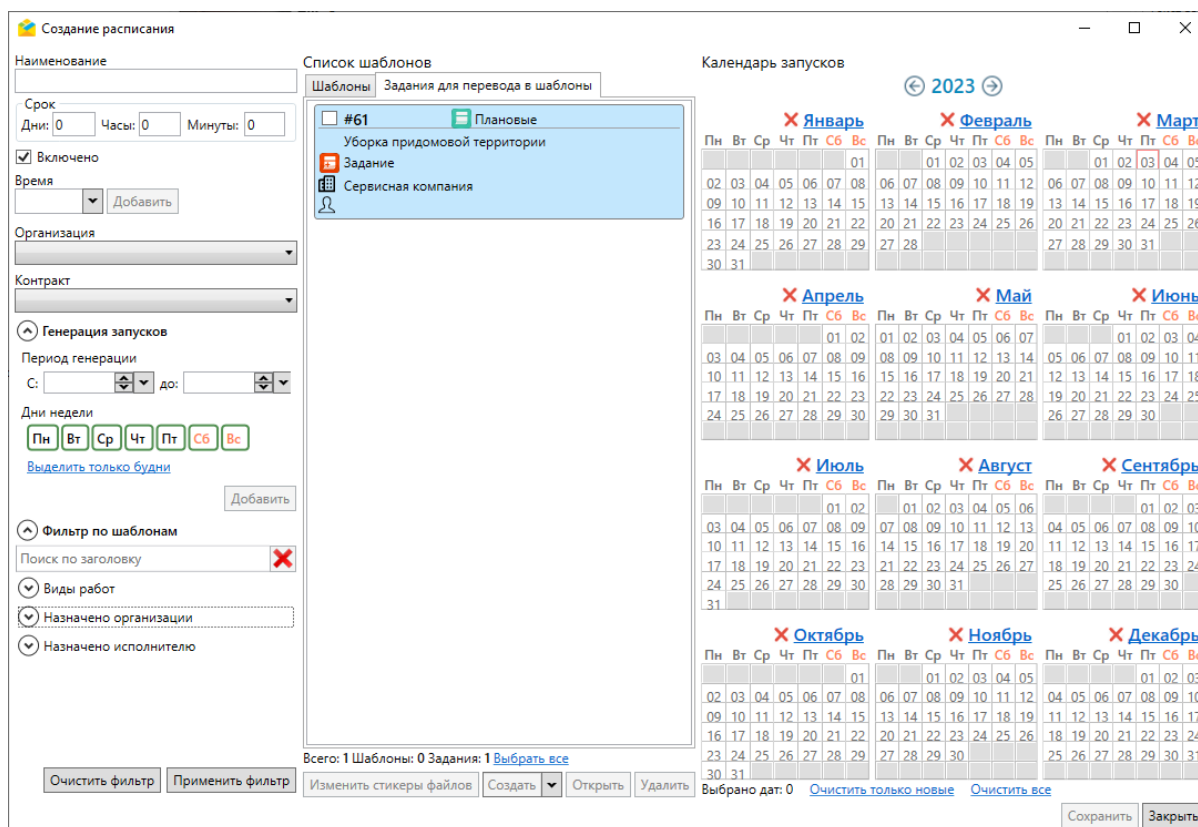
Создание расписания

Наименование

Срок
Дни: 0 Часы: 0 Минуты: 0

Включено

Время
Добавить

Организация

Контракт

Генерация запусков

Период генерации
С: до:

Дни недели
Пн Вт Ср Чт Пт Сб Вс

Выделить только будни

Добавить

Фильтр по шаблонам

Поиск по заголовку

Виды работ
Назначено организации
Назначено исполнителю

Очистить фильтр Применить фильтр

Список шаблонов

Шаблоны | Задания для перевода в шаблоны

#61 Плановые
Уборка придомовой территории
Задание
Сервисная компания

Всего: 1 Шаблоны: 0 Задания: 1 Выбрать все

Изменить стикеры файлов Создать Открыть Удалить

Календарь запусков

2023

Январь
Пн Вт Ср Чт Пт Сб Вс
01
02 03 04 05 06 07 08
09 10 11 12 13 14 15
16 17 18 19 20 21 22
23 24 25 26 27 28 29
30 31

Февраль
Пн Вт Ср Чт Пт Сб Вс
01 02 03 04 05
06 07 08 09 10 11 12
13 14 15 16 17 18 19
20 21 22 23 24 25 26
27 28

Март
Пн Вт Ср Чт Пт Сб Вс
01 02 03 04 05
06 07 08 09 10 11 12
13 14 15 16 17 18 19
20 21 22 23 24 25 26
27 28 29 30 31

Апрель
Пн Вт Ср Чт Пт Сб Вс
01 02
03 04 05 06 07 08 09
10 11 12 13 14 15 16
17 18 19 20 21 22 23
24 25 26 27 28 29 30

Май
Пн Вт Ср Чт Пт Сб Вс
01 02 03 04 05 06 07
08 09 10 11 12 13 14
15 16 17 18 19 20 21
22 23 24 25 26 27 28
29 30 31

Июнь
Пн Вт Ср Чт Пт Сб Вс
01 02 03 04
05 06 07 08 09 10 11
12 13 14 15 16 17 18
19 20 21 22 23 24 25
26 27 28 29 30

Июль
Пн Вт Ср Чт Пт Сб Вс
01 02
03 04 05 06 07 08 09
10 11 12 13 14 15 16
17 18 19 20 21 22 23
24 25 26 27 28 29 30
31

Август
Пн Вт Ср Чт Пт Сб Вс
01 02 03 04 05 06
07 08 09 10 11 12 13
14 15 16 17 18 19 20
21 22 23 24 25 26 27
28 29 30 31

Сентябрь
Пн Вт Ср Чт Пт Сб Вс
01 02 03
04 05 06 07 08 09 10
11 12 13 14 15 16 17
18 19 20 21 22 23 24
25 26 27 28 29 30

Октябрь
Пн Вт Ср Чт Пт Сб Вс
01
02 03 04 05 06 07 08
09 10 11 12 13 14 15
16 17 18 19 20 21 22
23 24 25 26 27 28 29
30 31

Ноябрь
Пн Вт Ср Чт Пт Сб Вс
01 02 03 04 05
06 07 08 09 10 11 12
13 14 15 16 17 18 19
20 21 22 23 24 25 26
27 28 29 30

Декабрь
Пн Вт Ср Чт Пт Сб Вс
01 02 03
04 05 06 07 08 09 10
11 12 13 14 15 16 17
18 19 20 21 22 23 24
25 26 27 28 29 30 31

Выбрано дат: 0 Очистить только новые Очистить все

Сохранить Закрыть